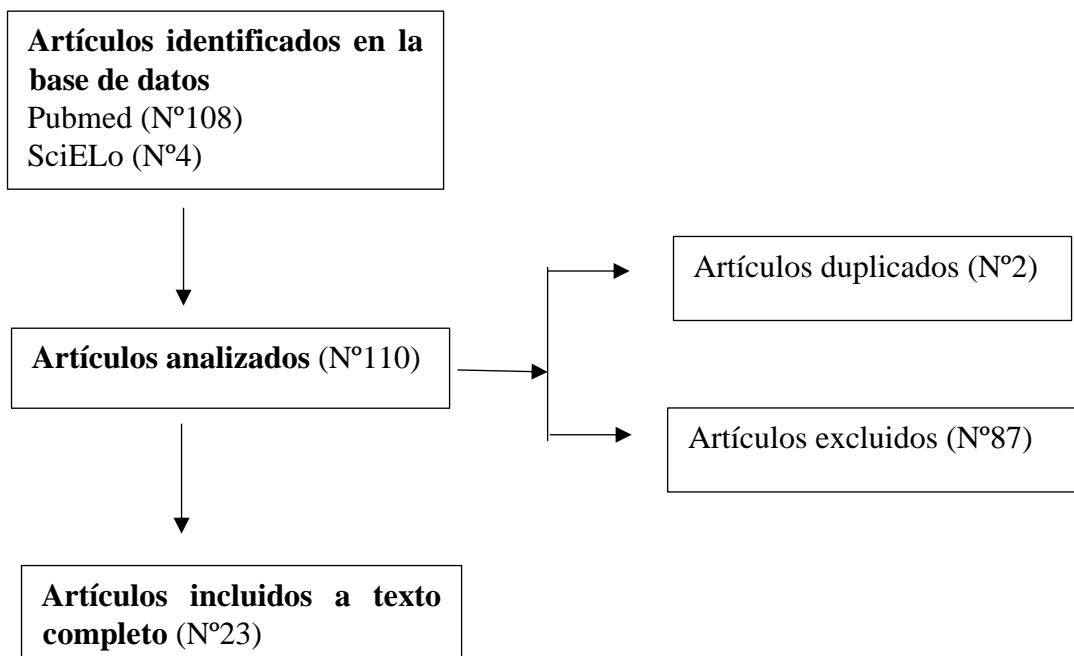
Artículos identificados en la base de datos
Pubmed (Nº108)
SciELo (Nº4)

Artículos analizados (Nº110)

Artículos duplicados (Nº2)

Artículos excluidos (Nº87)

Artículos incluidos a texto completo (Nº23)